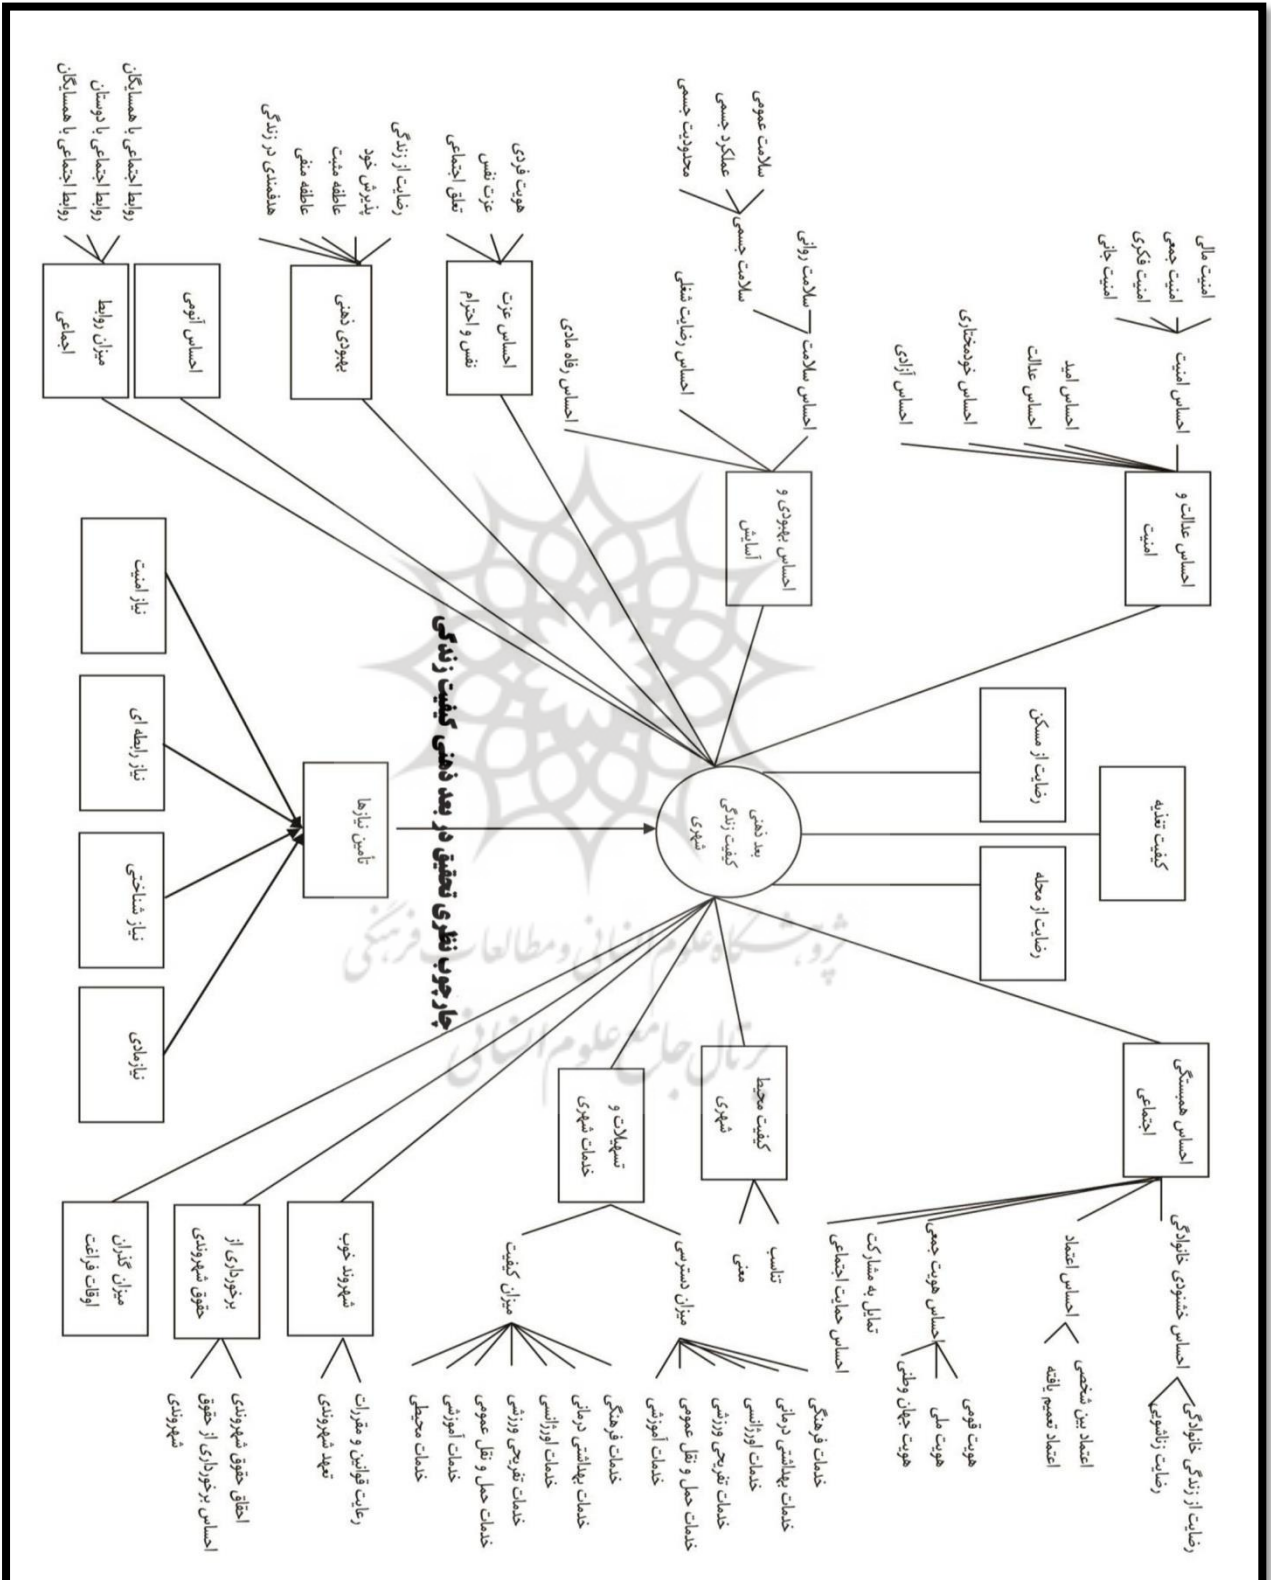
چارچوب نظری تحقیق در بعد ذهنی کیفیت زندگی

بعد ذهنی کیفیت زندگی شهری

احساس عدالت و امنیت
احساس امنیت
امنیت مالی
امنیت جمعی
امنیت فکری
امنیت جانی
احساس امید
احساس عدالت
احساس خودمختاری
احساس آزادی

احساس بهبودی و آسایش
احساس سلامت
سلامت روانی
سلامت جسمی
سلامت عمومی
عملکرد جسمی
محدودیت جسمی
احساس رضایت شغلی
احساس رفاه مادی

احساس عزت نفس و احترام
هویت فردی
عزت نفس
تعلق اجتماعی

بهبودی ذهنی
رضایت از زندگی
پذیرش خود
عاطفه مثبت
عاطفه منفی
هدفمندی در زندگی

احساس آنومی

میزان روابط اجتماعی
روابط اجتماعی با همسایگان
روابط اجتماعی با دوستان
روابط اجتماعی با همسایگان

تامین نیازها
نیاز امنیت
نیاز رابطه ای
نیاز شناختی
نیاز مادی

رضایت از مسکن
کیفیت تغذیه
رضایت از محله

احساس همبستگی اجتماعی
احساس خشنودی خانوادگی
رضایت از زندگی خانوادگی
رضایت زناشویی
احساس اعتماد
اعتماد بین شخصی
اعتماد تعمیم یافته
احساس هویت جمعی
هویت قومی
هویت ملی
هویت جهان وطنی
تمایل به مشارکت
احساس حمایت اجتماعی

کیفیت محیط شهری
تناسب
معنی

تسهیلات و خدمات شهری
میزان دسترسی
خدمات فرهنگی
خدمات بهداشتی درمانی
خدمات اورژانسی
خدمات تفریحی ورزشی
خدمات حمل و نقل عمومی
خدمات آموزشی
میزان کیفیت
خدمات فرهنگی
خدمات بهداشتی درمانی
خدمات اورژانسی
خدمات تفریحی ورزشی
خدمات حمل و نقل عمومی
خدمات آموزشی
خدمات محیطی

شهروند خوب
رعایت قوانین و مقررات
تعهد شهروندی

برخورداری از حقوق شهروندی
احقاق حقوق شهروندی
احساس برخورداری از حقوق شهروندی

میزان گذران اوقات فراغت

پژوهشگاه علوم انسانی و مطالعات فرهنگی
پرتال جامع علوم انسانی